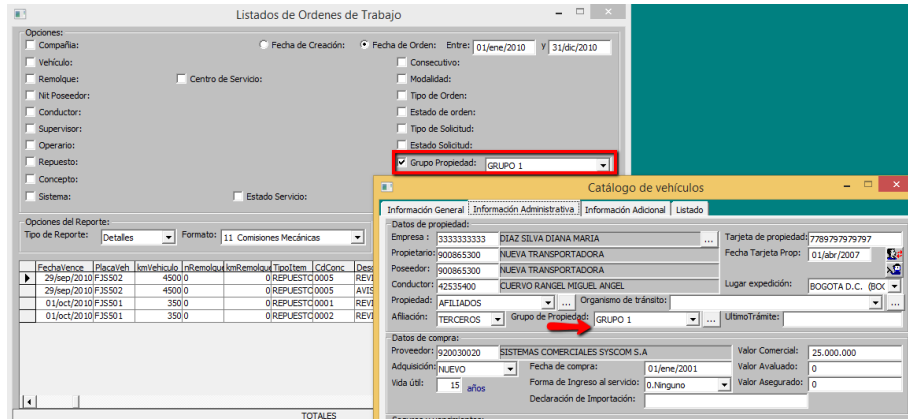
Listados de Ordenes de Trabajo

Opciones:
Compañía:
Vehículo:
Remolque:
Centro de Servicio:
Nit Poseedor:
Conductor:
Supervisor:
Operario:
Repuesto:
Concepto:
Sistema:
Estado Servicio:
Fecha de Creación:
Fecha de Orden:
Entre: 01/ene/2010 y 31/dic/2010
Consecutivo:
Modalidad:
Tipo de Orden:
Estado de orden:
Tipo de Solicitud:
Estado Solicitud:
Grupo Propiedad: GRUPO 1

Opciones del Reporte:
Tipo de Reporte: Detalles
Formato: 11 Comisiones Mecánicas

| | FechaVence | PlacaVeh | kmVehiculo | nRemolque | kmRemolque | TipoItem | CdConc | Desc |
|---|---|---|---|---|---|---|---|---|
| ▶ | 29/sep/2010 | FJS502 | 4500 | 0 | 0 | REPUESTO | 0005 | REVI |
| | 29/sep/2010 | FJS502 | 4500 | 0 | 0 | REPUESTO | 0005 | AVIS |
| | 01/oct/2010 | FJS501 | 350 | 0 | 0 | REPUESTO | 0001 | REVI |
| | 01/oct/2010 | FJS501 | 350 | 0 | 0 | REPUESTO | 0002 | REVI |

TOTALES

Catálogo de vehículos

Información General | Información Administrativa | Información Adicional | Listado

Datos de propiedad:
Empresa: 3333333333 DIAZ SILVA DIANA MARIA
Propietario: 900865300 NUEVA TRANSPORTADORA
Poseedor: 900865300 NUEVA TRANSPORTADORA
Conductor: 42535400 CUERVO RANGEL MIGUEL ANGEL
Tarjeta de propiedad: 7789797979797
Fecha Tarjeta Prop: 01/abr/2007
Lugar expedición: BOGOTA D.C. (BOG
Propiedad: AFILIADOS
Organismo de tránsito:
Afiliación: TERCEROS
Grupo de Propiedad: GRUPO 1
UltimoTrámite:

Datos de compra:
Proveedor: 920030020 SISTEMAS COMERCIALES SYSCOM S.A
Adquisición: NUEVO
Fecha de compra: 01/ene/2001
Vida útil: 15 años
Forma de Ingreso al servicio: 0.Ninguno
Declaración de Importación:
Valor Comercial: 25.000.000
Valor Avaluado: 0
Valor Asegurado: 0